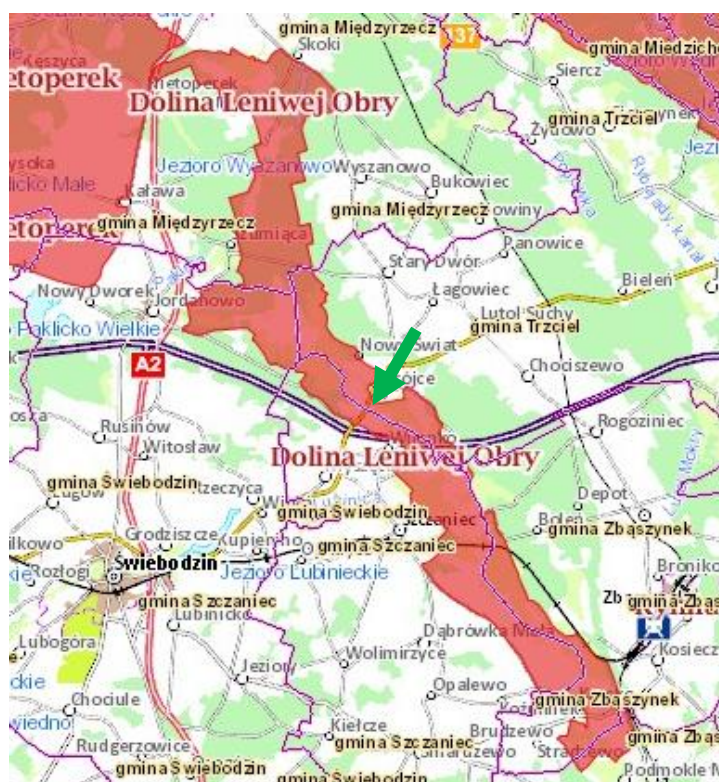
gmina Międzyrzecz
137
gmina Międzych
Skoki
Keszyca
etoperek
Nietoperek
Dolina Leniwej Obry
Siercz
gmina Trzciel
Żydowo
Jezioro Wyszanowo
Wyszanowo
Wysoka
Paklicko Małe
Kalawa
Bukowiec
gmina Międzyrzecz
Nowiny
etoperek
gmina Międzyrzecz
Kursko
Panowice
Stary Dwór
Bieleń
Nowy Dworek
Jordanowo
Łagowiec
Lutol Suchy
Paklicko Wielkie
gmina Trzciel
A2
Nowy Świat
Chociszewo
Brójce
Rogoziniec
Rusinów
Witosław
Wilenko
Dolina Leniwej Obry
gmina Świebodzin
Jeziorzyca
Depot
gmina Świebodzin
Szczaniec
Boleń
gmina Zbąszynek
Grodziszcze
Kupienino
gmina Szczaniec
Świebodzin
Rozłogi
Jezioro Lubinieckie
Broniko
Zb
gmina Zbąs
gmina Szczaniec
Lubinicko
Lubogóra
Dąbrówka Mała
Jeziory
Wolimirzyce
Kosiecz
Chociule
Opalewo
gmina Zbąszynek
Kiełcze
Rudgerzowice
gmina Szczaniec
Brudzewo
Stradzewo
gmina Zbąs
gmina Świebodzin
gmina Świebodzin
Podmokle